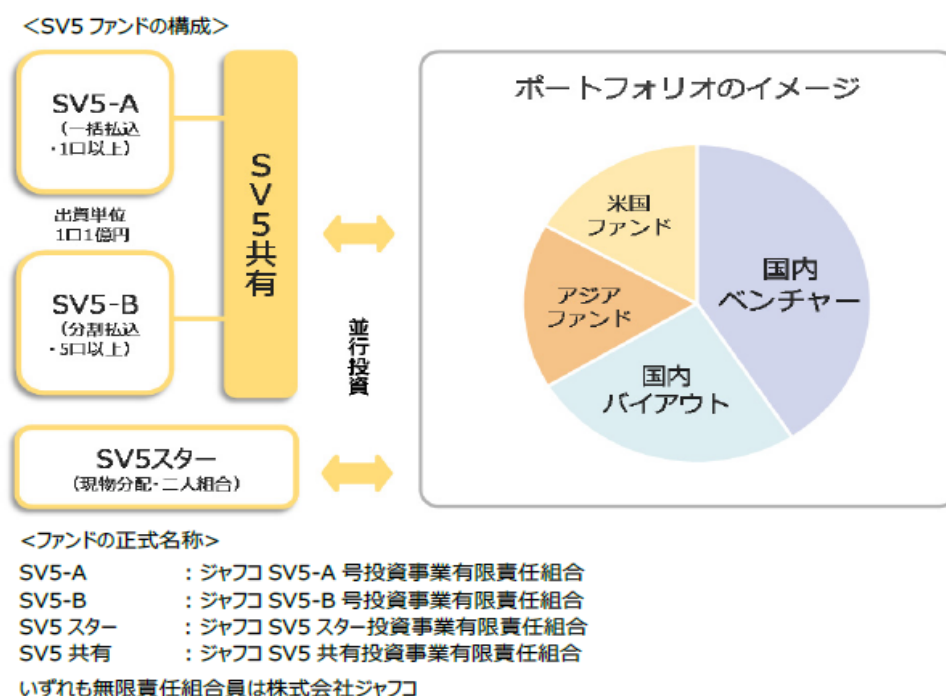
<SV5 ファンドの構成>

SV5-A
(一括払込
・1口以上)

出資単位
1口1億円

SV5-B
(分割払込
・5口以上)

SV5共有

並行投資

SV5スター
(現物分配・二人組合)

ポートフォリオのイメージ

米国
ファンド

国内
ベンチャー

アジア
ファンド

国内
バイアウト

<ファンドの正式名称>

SV5-A : ジャフコ SV5-A 号投資事業有限責任組合
SV5-B : ジャフコ SV5-B 号投資事業有限責任組合
SV5 スター : ジャフコ SV5 スター投資事業有限責任組合
SV5 共有 : ジャフコ SV5 共有投資事業有限責任組合

いずれも無限責任組合員は株式会社ジャフコ